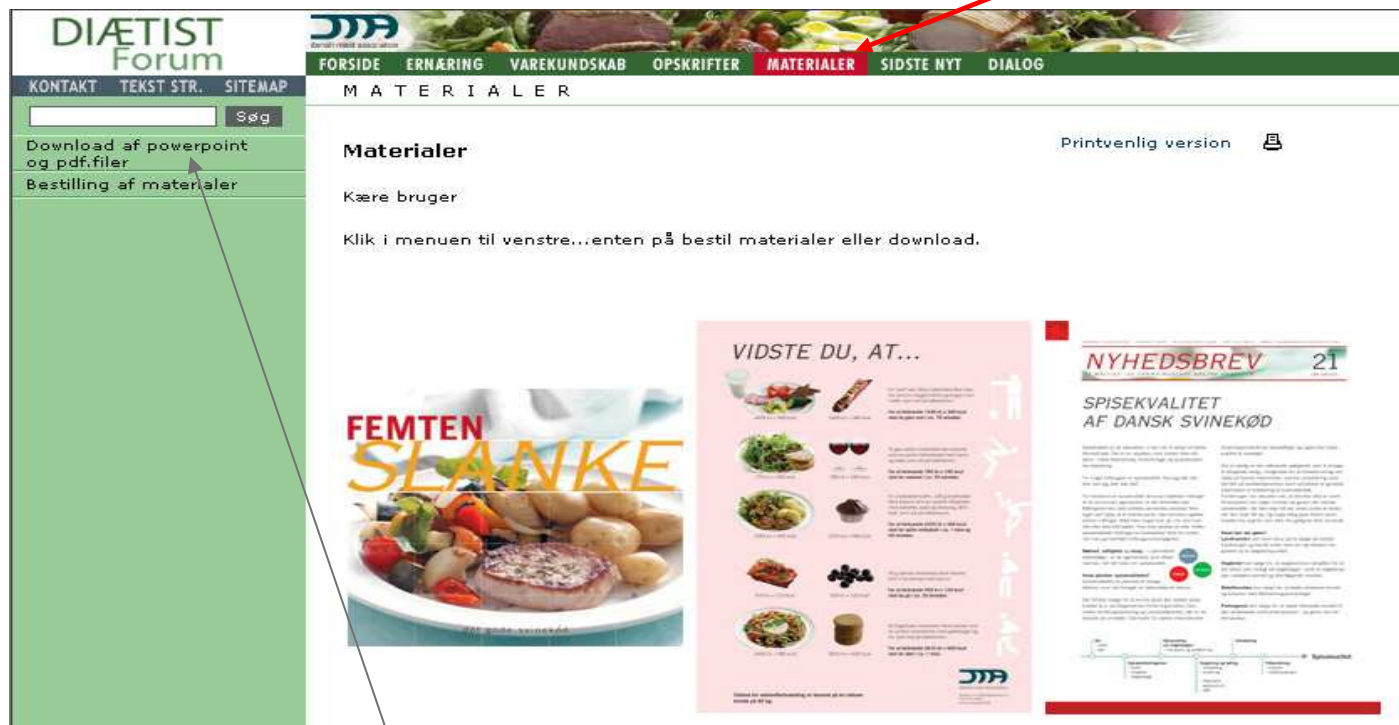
DIÆTIST Forum

KONTAKT TEKST STR. SITEMAP

Søg

Download af powerpoint og pdf.filer

Bestilling af materialer

Danish Meat Association

FORSIDE ERNÆRING VAREKUNDSKAB OPSKRIFTER MATERIALER SIDSTE NYT DIALOG

MATERIALER

Materialer

Printvenlig version

Kære bruger

Klik i menuen til venstre...enten på bestil materialer eller download.

FEMTEN SLANKE

det gode svinekød

VIDSTE DU, AT...

NYHEDSBREV 21

SPISEKVALITET AF DANSK SVINEKØD